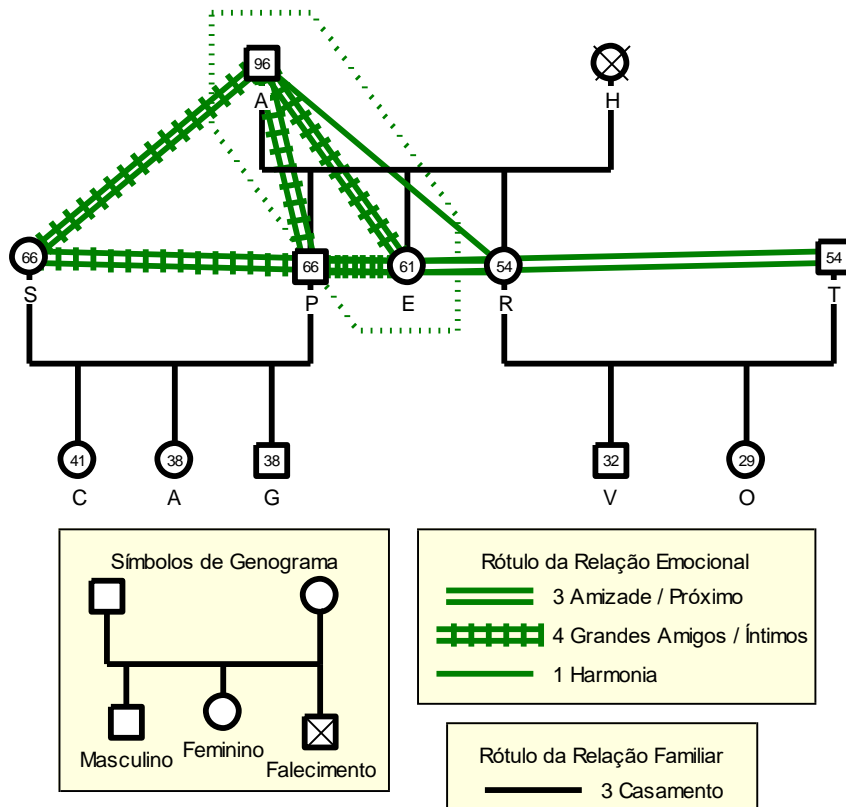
96
A

H

66
S

66
P

61
E

54
R

54
T

41
C

38
A

38
G

32
V

29
O

Símbolos de Genograma

Masculino

Feminino

Falecimento

Rótulo da Relação Emocional

3 Amizade / Próximo

4 Grandes Amigos / Íntimos

1 Harmonia

Rótulo da Relação Familiar

3 Casamento